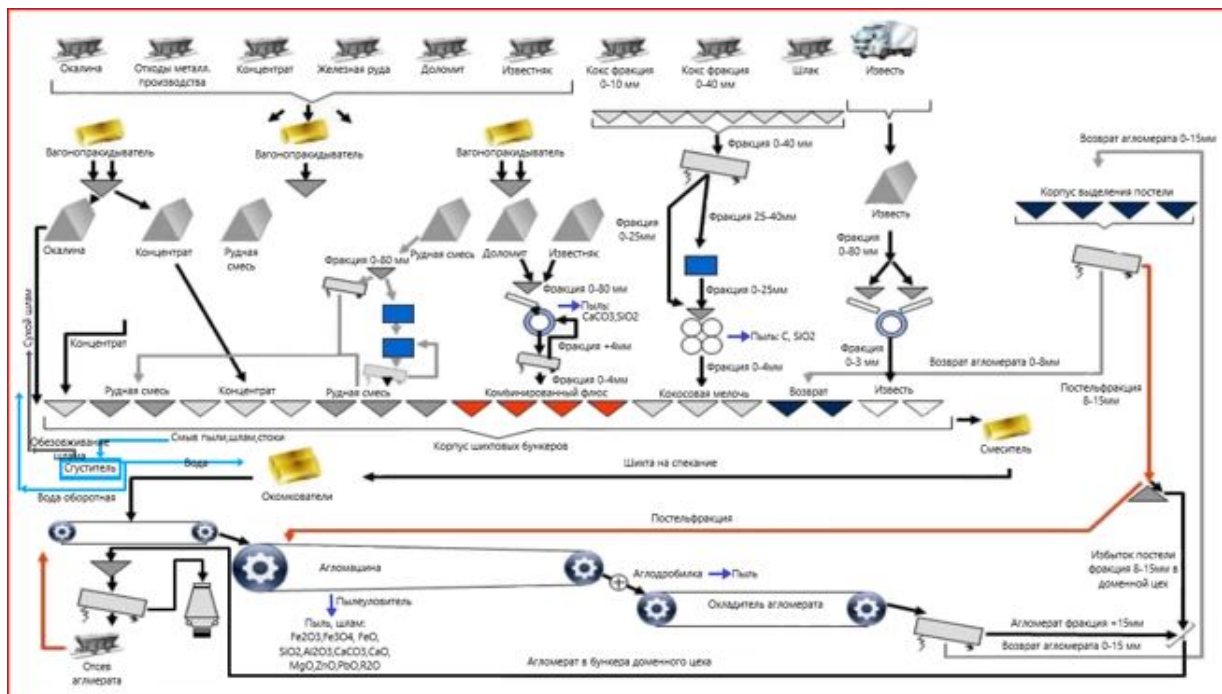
Окалина
Отходы металл. производства
Концентрат
Железная руда
Доломит
Известняк
Кокс фракция 0-10 мм
Кокс фракция 0-40 мм
Шлак
Известь

Вагоноопрокидыватель
Вагоноопрокидыватель
Вагоноопрокидыватель

Фракция 0-40 мм
Возврат агломерата 0-15мм
Корпус выделения постели

Окалина
Концентрат
Рудная смесь
Фракция 0-80 мм
Рудная смесь
Доломит
Известняк
Фракция 0-25мм
Фракция 25-40мм
Известь
Фракция 0-80 мм

Фракция 0-80 мм
Пыль: CaCO3,SiO2
Фракция +4мм
Фракция 0-4мм
Фракция 0-25мм
Пыль: C, SiO2
Фракция 0-4мм
Фракция 0-3 мм
Возврат агломерата 0-8мм
Известь
Постельфракция 8-15мм

Сухой шлам
Концентрат
Рудная смесь
Концентрат
Рудная смесь
Комбинированный флюс
Коксовая мелочь
Возврат

Обезвоживание шлама
Смыв пыли,шлам,стоки
Корпус шихтовых бункеров
Сгуститель
Вода
Смеситель
Шихта на спекание
Вода оборотная
Окомкователи

Постельфракция
Избыток постели фракция 8-15мм в доменной цех

Агломашина
Аглодробилка
Пыль
Пылеуловитель
Охладитель агломерата
Пыль, шлам: Fe2O3,Fe3O4, FeO, SiO2,Al2O3,CaCO3,CaO, MgO,ZnO,PbO,R2O
Агломерат фракция +15мм
Возврат агломерата 0-15 мм
Отсев агломерата
Агломерат в бункера доменного цеха